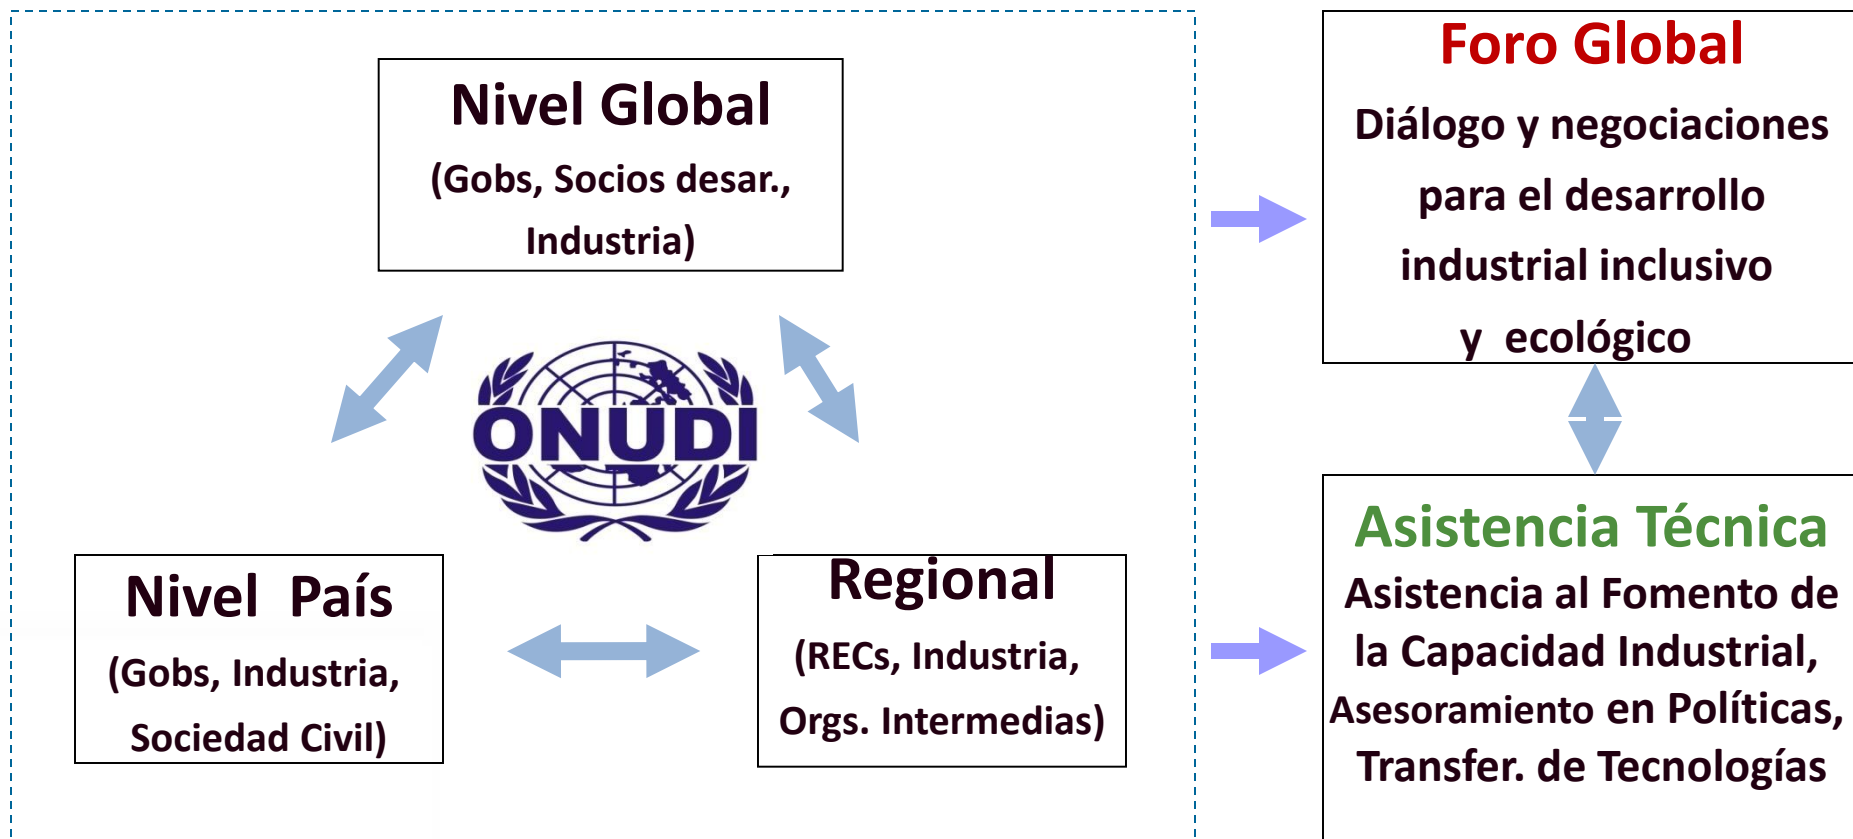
Nivel Global
(Gobs, Socios desar., Industria)

ONUDI

Nivel País
(Gobs, Industria, Sociedad Civil)

Regional
(RECs, Industria, Orgs. Intermedias)

Foro Global
Diálogo y negociaciones para el desarrollo industrial inclusivo y ecológico

Asistencia Técnica
Asistencia al Fomento de la Capacidad Industrial, Asesoramiento en Políticas, Transfer. de Tecnologías